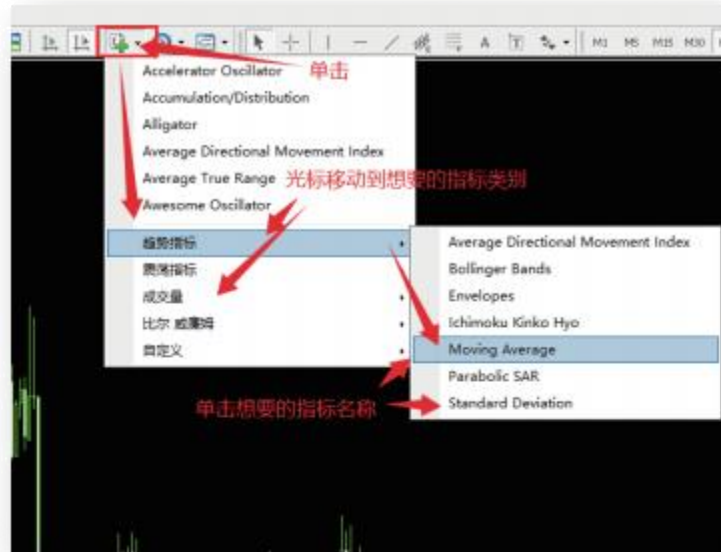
A M1 M5 M15 M30

单击

Accelerator Oscillator
Accumulation/Distribution
Alligator
Average Directional Movement Index
Average True Range
Awesome Oscillator

光标移动到想要的指标类别

趋势指标
震荡指标
成交量
比尔 威廉姆
自定义

Average Directional Movement Index
Bollinger Bands
Envelopes
Ichimoku Kinko Hyo
Moving Average
Parabolic SAR
Standard Deviation

单击想要的指标名称